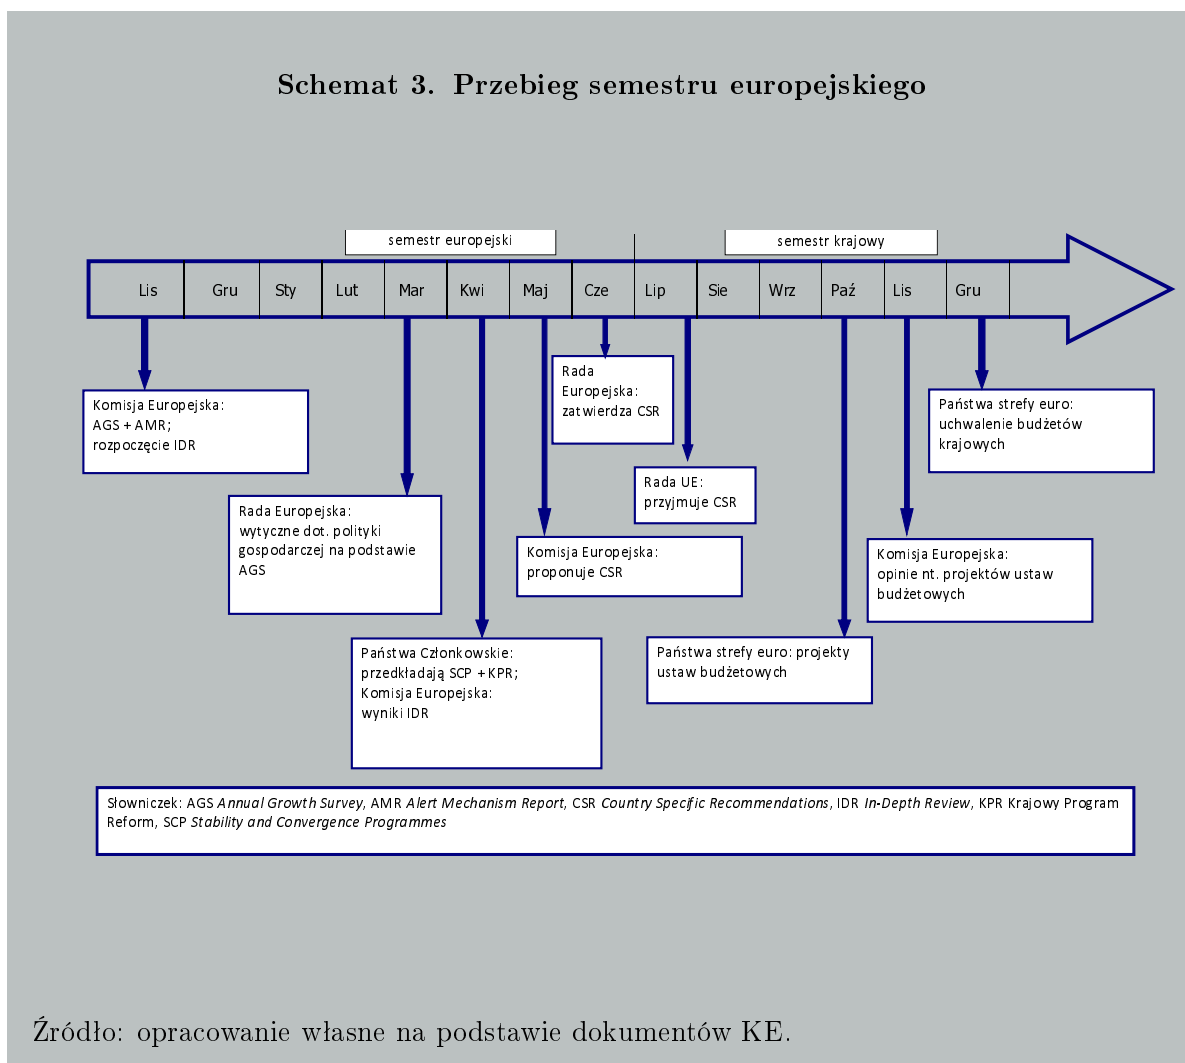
Schemat 3. Przebieg semestru europejskiego

semestr europejski

semestr krajowy

Lis
Gru
Sty
Lut
Mar
Kwi
Maj
Cze
Lip
Sie
Wrz
Paź
Lis
Gru

Komisja Europejska:
AGS + AMR;
rozpoczęcie IDR

Rada Europejska:
wytyczne dot. polityki gospodarczej na podstawie AGS

Państwa Członkowskie:
przedkładają SCP + KPR;
Komisja Europejska:
wyniki IDR

Komisja Europejska:
proponuje CSR

Rada Europejska:
zatwierdza CSR

Rada UE:
przyjmuje CSR

Państwa strefy euro: projekty ustaw budżetowych

Komisja Europejska:
opinie nt. projektów ustaw budżetowych

Państwa strefy euro:
uchwalenie budżetów krajowych

Słowniczek: AGS *Annual Growth Survey*, AMR *Alert Mechanism Report*, CSR *Country Specific Recommendations*, IDR *In-Depth Review*, KPR Krajowy Program Reform, SCP *Stability and Convergence Programmes*

Źródło: opracowanie własne na podstawie dokumentów KE.